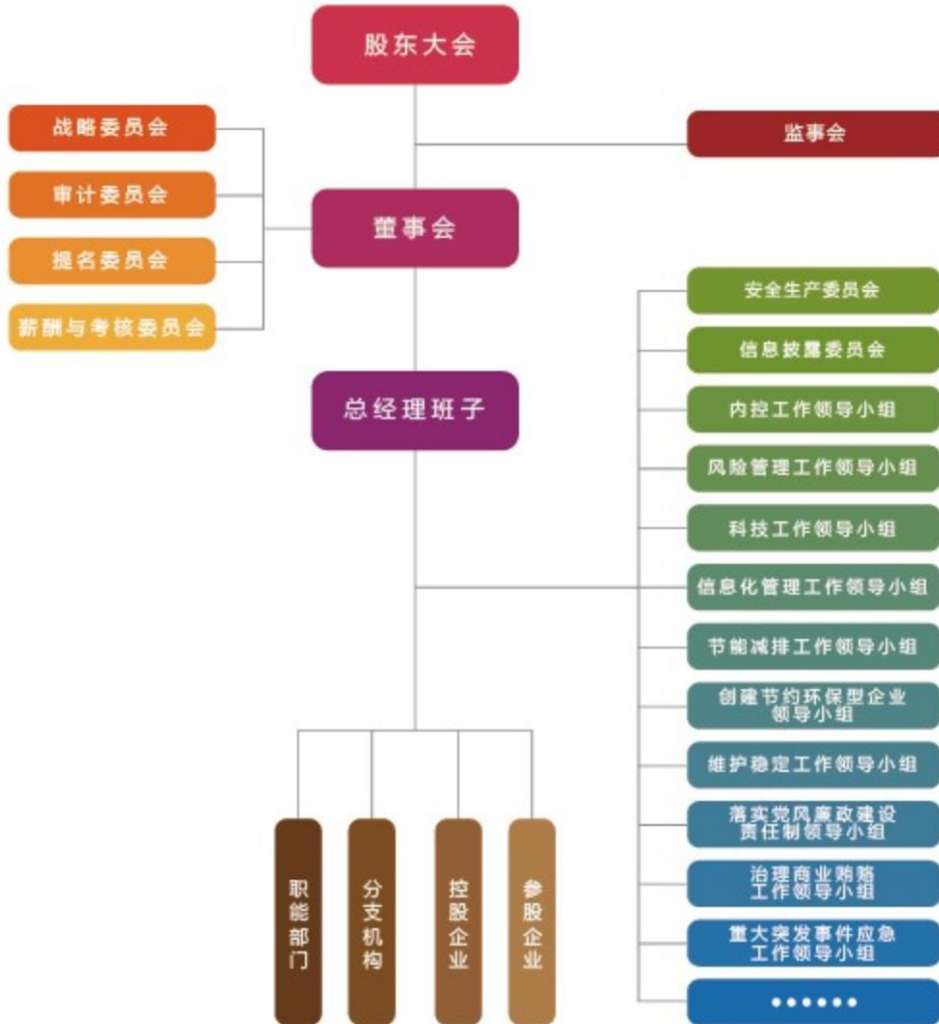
股东大会

战略委员会
审计委员会
提名委员会
薪酬与考核委员会

监事会

董事会

总经理班子

安全生产委员会
信息披露委员会
内控工作领导小组
风险管理工作领导小组
科技工作领导小组
信息化管理工作领导小组
节能减排工作领导小组
创建节约环保型企业领导小组
维护稳定工作领导小组
落实党风廉政建设责任制领导小组
治理商业贿赂工作领导小组
重大突发事件应急工作领导小组
······

职能部门
分支机构
控股企业
参股企业